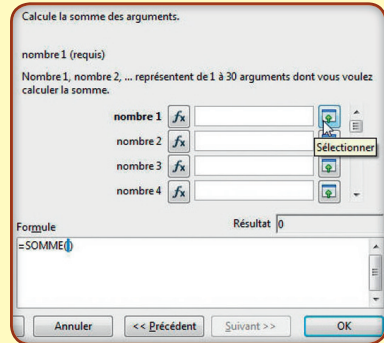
Calcule la somme des arguments.

nombre 1 (requis)

Nombre 1, nombre 2, ... représentent de 1 à 30 arguments dont vous voulez calculer la somme.

nombre 1 $f_x$
Sélectionner
nombre 2 $f_x$
nombre 3 $f_x$
nombre 4 $f_x$

Résultat 0

Formule
=SOMME()

Annuler
<< Précédent
Suivant >>
OK